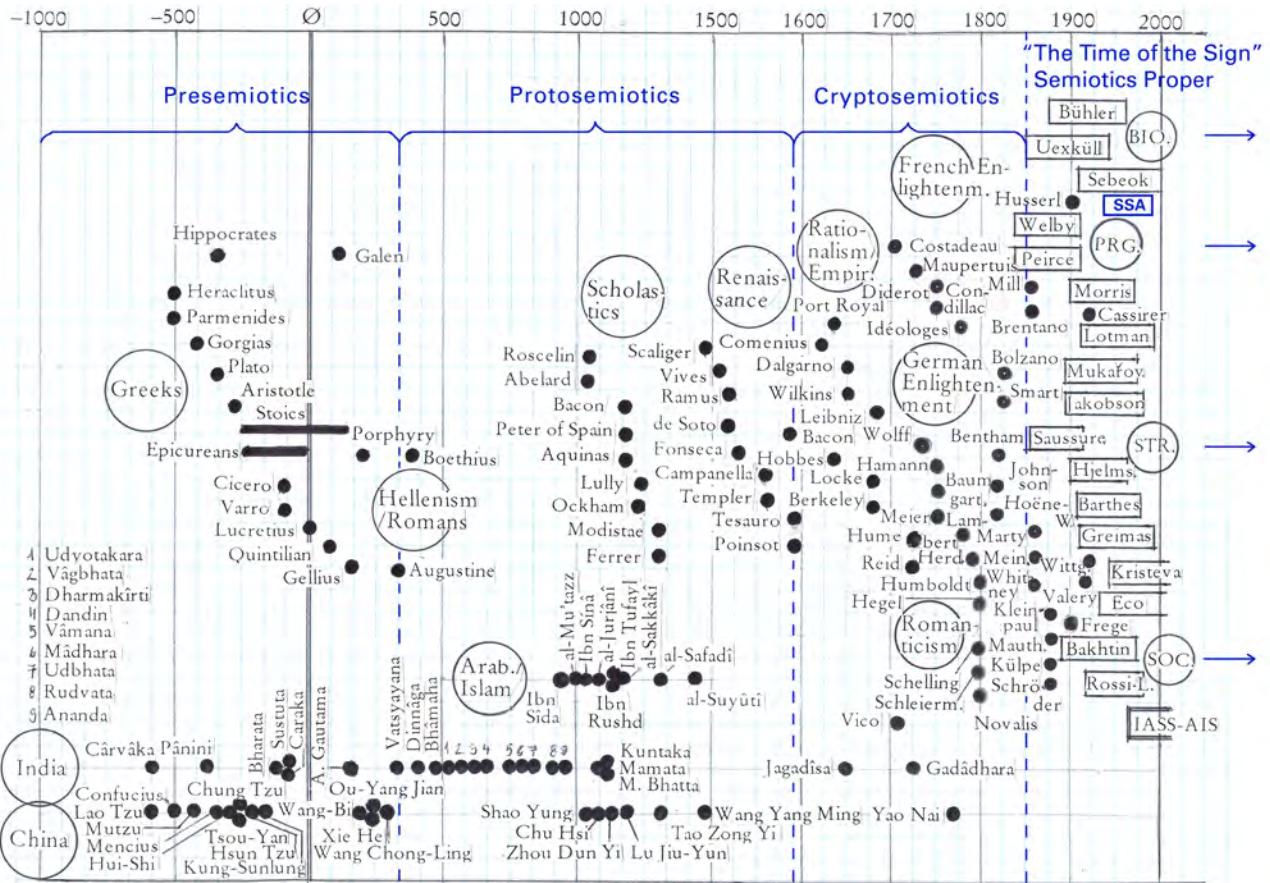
-1000 -500 Ø 500 1000 1500 1600 1700 1800 1900 2000

Presemiotics

Protosemiotics

Cryptosemiotics

"The Time of the Sign" Semiotics Proper

Bühler
Uexküll
BIO.
Sebeok
SSA
Welby
PRG.
Peirce
Morris
Cassirer
Lotman
Mukařov.
Jakobson
Saussure
STR.
Hjelms.
Barthes
Greimas
Kristeva
Eco
Bakhtin
SOC.
Rossi-L.
IASS-AIS

French Enlightenm.
Husserl
Ratio-nalism/ Empir.
Costadeau
Maupertuis
Diderot
Con-dillac
Mill
Renais-sance
Port Royal
Idéologes
Brentano
Bolzano
German Enlighten-ment
Smart
Comenius
Dalgarno
Wilkins
Leibniz
Wolff
Bacon
Bentham
Hobbes
Hamann
Locke
Baum-gart.
John-son
Berkeley
Hoëne-W.
Meier
Lam-bert
Hume
Marty
Reid
Herd.
Mein.
Wittg.
Humboldt
Whit-ney
Hegel
Valery
Klein-paul
Frege
Roman-ticism
Mauth.
Külpe
Schelling
Schleierm.
Schrö-der
Novalis
Vico
Jagadîsa
Gadâdhara
Yao Nai

Scholas-tics
Scaliger
Roscelin
Abelard
Vives
Ramus
Bacon
de Soto
Peter of Spain
Fonseca
Aquinas
Campanella
Lully
Templer
Ockham
Tesauro
Modistae
Poinsot
Ferrer

Hippocrates
Galen
Heraclitus
Parmenides
Gorgias
Plato
Greeks
Aristotle
Stoics
Porphyry
Epicureans
Boethius
Cicero
Varro
Hellenism /Romans
Lucretius
Quintilian
Gellius
Augustine

1 Udyotakara
2 Vâgbhata
3 Dharmakîrti
4 Dandin
5 Vâmana
6 Mâdhara
7 Udbhata
8 Rudvata
9 Ananda

Arab./ Islam
al-Mu'tazz
Ibn Sînâ
al-Jurjânî
Ibn Tufayl
al-Sakkâkî
al-Safadî
Ibn Sîda
Ibn Rushd
al-Suyûtî

India
Cârvâka
Pânini
Bharata
Sustuta
Caraka
A. Gautama
Vatsyayana
Dinnâga
Bhâmaha
1 2 3 4 5 6 7 8 9
Kuntaka
Mamata
M. Bhatta

China
Confucius
Lao Tzu
Chung Tzu
Mutzu
Mencius
Hui-Shi
Tsou-Yan
Hsun Tzu
Kung-Sunlung
Wang-Bi
Ou-Yang Jian
Xie He
Wang Chong-Ling
Shao Yung
Chu Hsi
Zhou Dun Yi
Lu Jiu-Yun
Wang Yang Ming
Tao Zong Yi